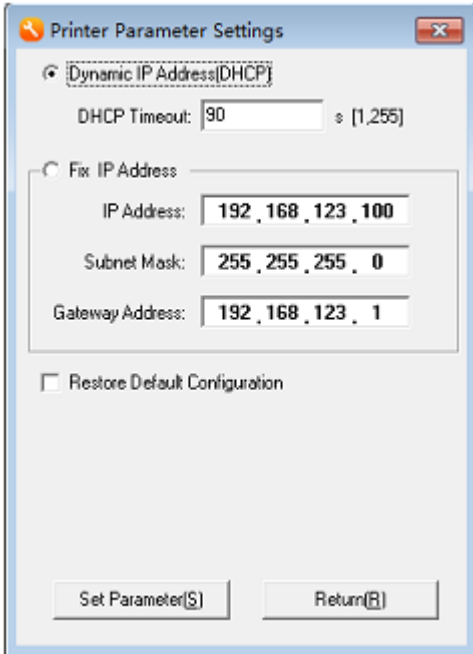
Printer Parameter Settings

Dynamic IP Address(DHCP)

DHCP Timeout: 90 s [1,255]

Fix IP Address

IP Address: 192 . 168 . 123 . 100

Subnet Mask: 255 . 255 . 255 . 0

Gateway Address: 192 . 168 . 123 . 1

Restore Default Configuration

Set Parameter(S)

Return(R)